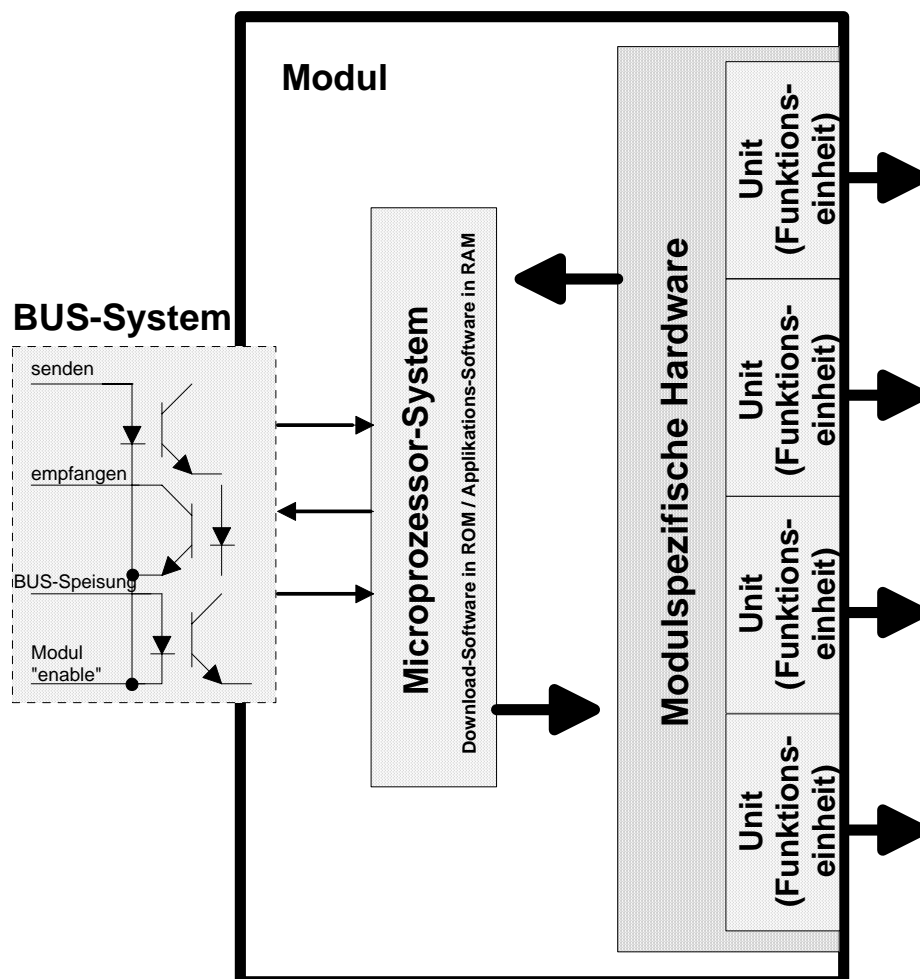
Modul

BUS-System

senden

empfangen

BUS-Speisung

Modul "enable"

Microprozessor-System

Download-Software in ROM / Applikations-Software in RAM

Modulspezifische Hardware

Unit (Funktionseinheit)

Unit (Funktionseinheit)

Unit (Funktionseinheit)

Unit (Funktionseinheit)